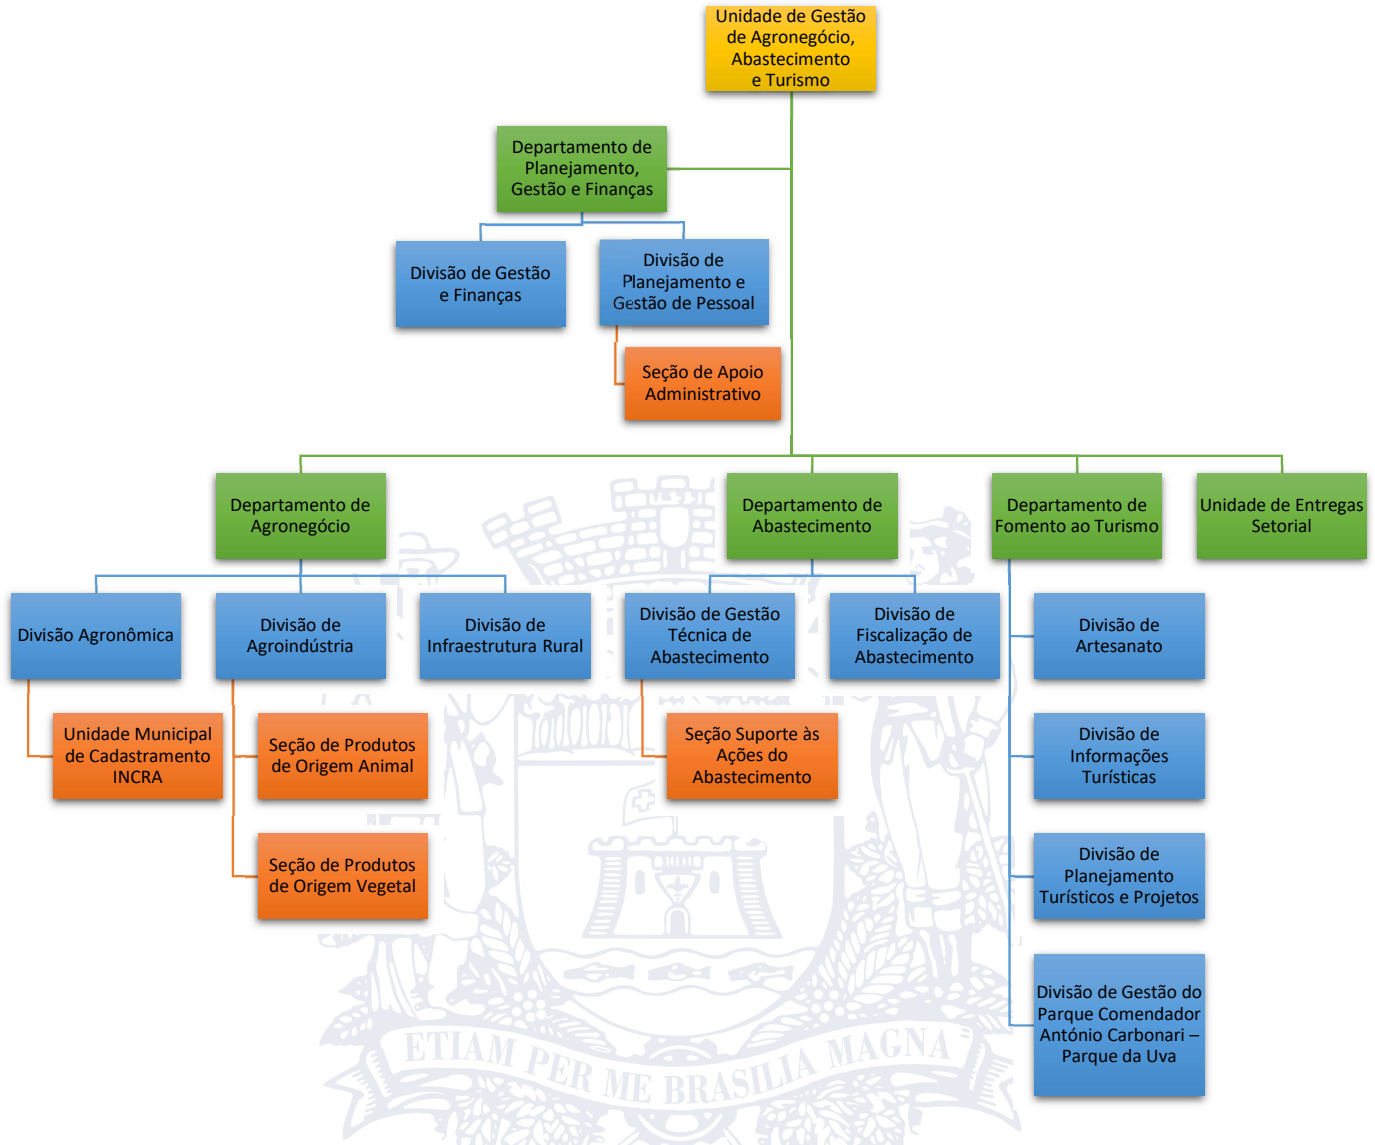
Unidade de Gestão de Agronegócio, Abastecimento e Turismo

Departamento de Planejamento, Gestão e Finanças

Divisão de Gestão e Finanças

Divisão de Planejamento e Gestão de Pessoal

Seção de Apoio Administrativo

Departamento de Agronegócio

Departamento de Abastecimento

Departamento de Fomento ao Turismo

Unidade de Entregas Setorial

Divisão Agronômica

Divisão de Agroindústria

Divisão de Infraestrutura Rural

Divisão de Gestão Técnica de Abastecimento

Divisão de Fiscalização de Abastecimento

Divisão de Artesanato

Unidade Municipal de Cadastramento INCRA

Seção de Produtos de Origem Animal

Seção Suporte às Ações do Abastecimento

Divisão de Informações Turísticas

Seção de Produtos de Origem Vegetal

Divisão de Planejamento Turísticos e Projetos

Divisão de Gestão do Parque Comendador Antônio Carbonari – Parque da Uva

ETIAM PER ME BRASILIA MAGNA